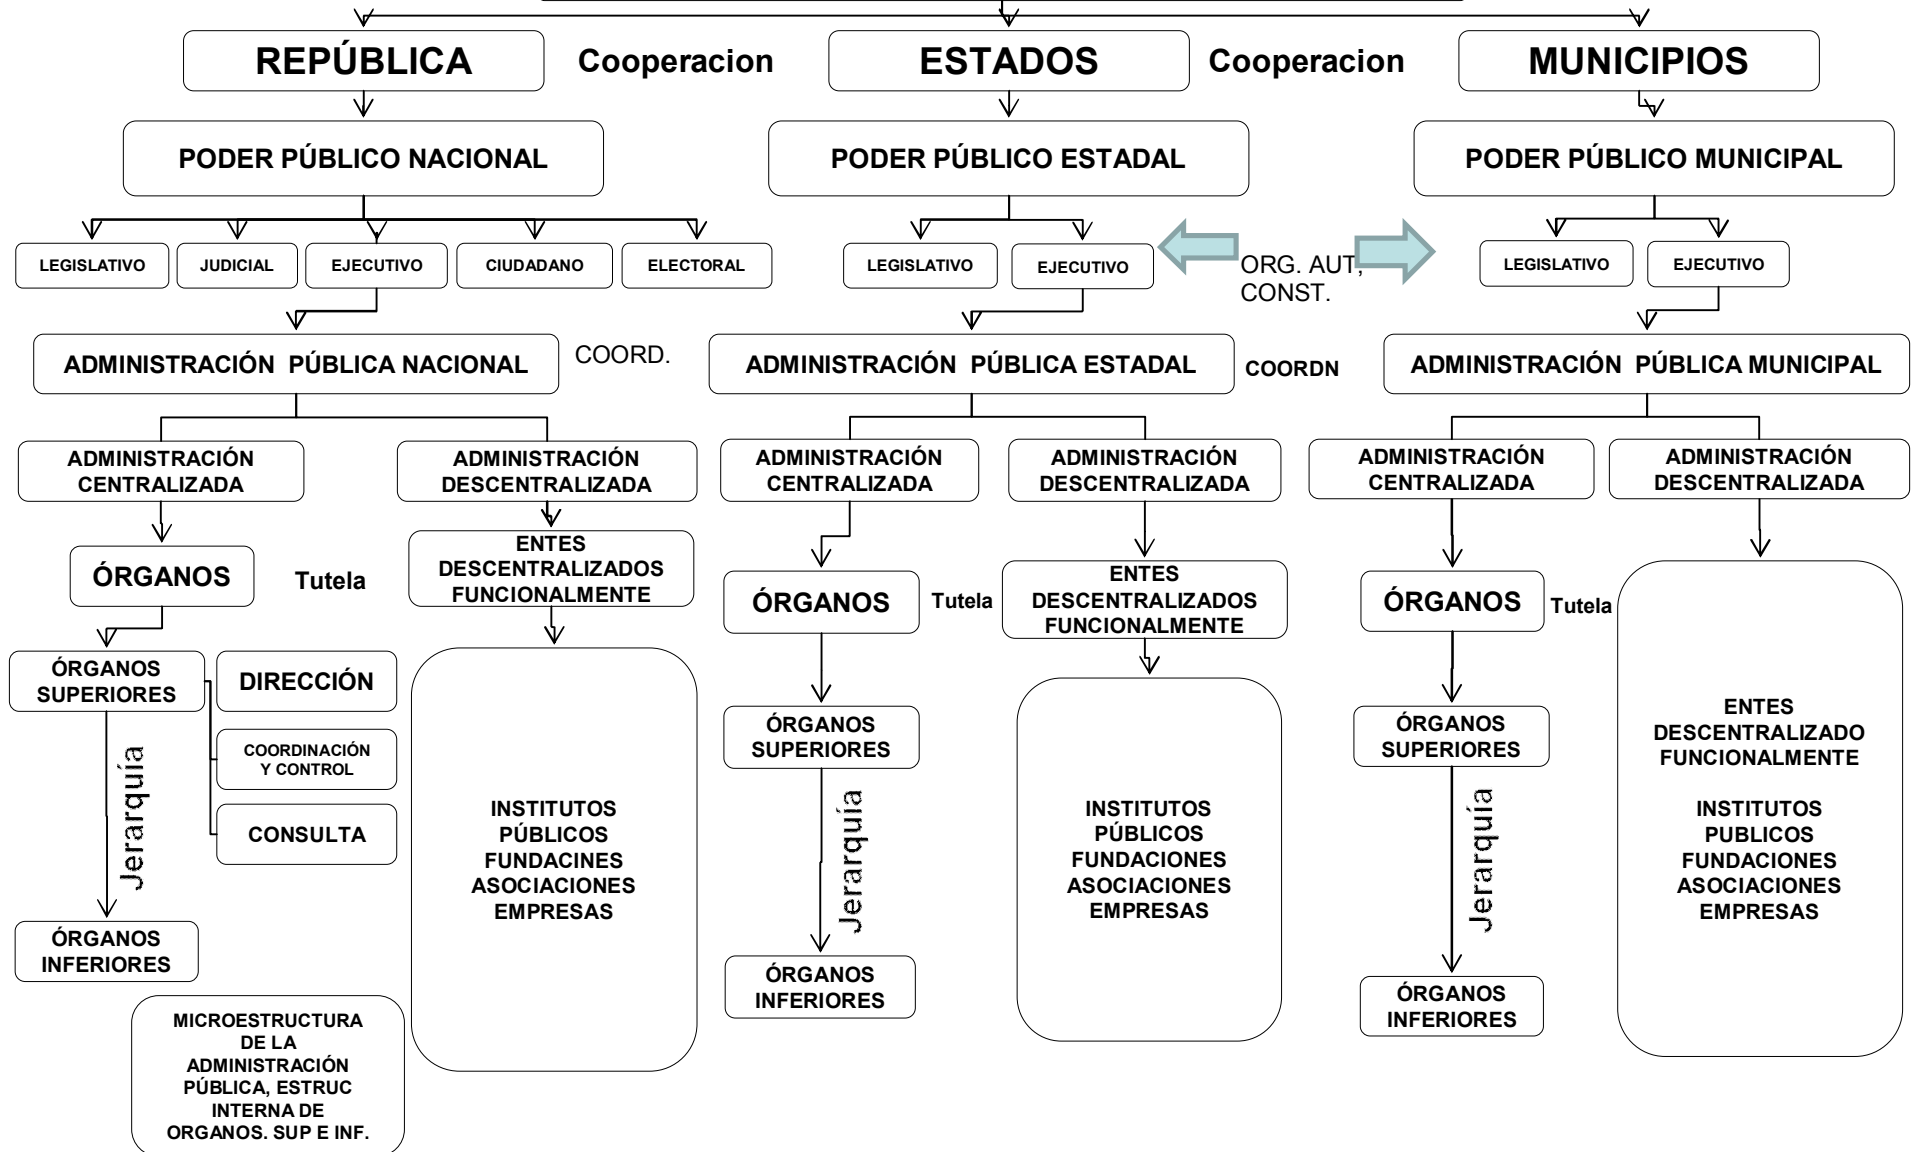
REPÚBLICA Cooperacion ESTADOS Cooperacion MUNICIPIOS

PODER PÚBLICO NACIONAL

PODER PÚBLICO ESTADAL

PODER PÚBLICO MUNICIPAL

LEGISLATIVO JUDICIAL EJECUTIVO CIUDADANO ELECTORAL

LEGISLATIVO EJECUTIVO

ORG. AUT, CONST.

LEGISLATIVO EJECUTIVO

ADMINISTRACIÓN PÚBLICA NACIONAL

COORD.

ADMINISTRACIÓN PÚBLICA ESTADAL

COORDN

ADMINISTRACIÓN PÚBLICA MUNICIPAL

ADMINISTRACIÓN CENTRALIZADA

ADMINISTRACIÓN DESCENTRALIZADA

ADMINISTRACIÓN CENTRALIZADA

ADMINISTRACIÓN DESCENTRALIZADA

ADMINISTRACIÓN CENTRALIZADA

ADMINISTRACIÓN DESCENTRALIZADA

ÓRGANOS

Tutela

ENTES DESCENTRALIZADOS FUNCIONALMENTE

ÓRGANOS

Tutela

ENTES DESCENTRALIZADOS FUNCIONALMENTE

ÓRGANOS

Tutela

ÓRGANOS SUPERIORES

DIRECCIÓN

COORDINACIÓN Y CONTROL

CONSULTA

Jerarquía

ÓRGANOS INFERIORES

INSTITUTOS PÚBLICOS FUNDACINES ASOCIACIONES EMPRESAS

ÓRGANOS SUPERIORES

Jerarquía

ÓRGANOS INFERIORES

INSTITUTOS PÚBLICOS FUNDACIONES ASOCIACIONES EMPRESAS

ÓRGANOS SUPERIORES

Jerarquía

ÓRGANOS INFERIORES

ENTES DESCENTRALIZADO FUNCIONALMENTE

INSTITUTOS PUBLICOS FUNDACIONES ASOCIACIONES EMPRESAS

MICROESTRUCTURA DE LA ADMINISTRACIÓN PÚBLICA, ESTRUC INTERNA DE ORGANOS. SUP E INF.